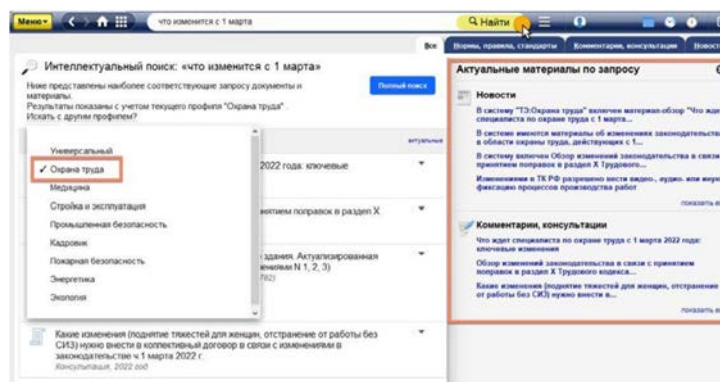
Меню
что изменится с 1 марта
Найти
Все
Нормы, правила, стандарты
Комментарии, консультации
Новост

Интеллектуальный поиск: «что изменится с 1 марта»
Ниже представлены наиболее соответствующие запросу документы и материалы.
Результаты показаны с учетом текущего профиля "Охрана труда".
Искать с другим профилем?
Полный поиск

Универсальный
✓ Охрана труда
Медицина
Стройка и эксплуатация
Промышленная безопасность
Кадровик
Пожарная безопасность
Энергетика
Экология

актуальные
2022 года: ключевые
нятием поправок в раздел X
здания. Актуализированная
ениями N 1, 2, 3)

Какие изменения (поднятие тяжестей для женщин, отстранение от работы без СИЗ) нужно внести в коллективный договор в связи с изменениями в законодательстве с 1 марта 2022 г.
Консультация, 2022 год

Актуальные материалы по запросу
Новости
В систему "ТЭ:Охрана труда" включен материал-обзор "Что жд специалиста по охране труда с 1 марта...
В системе имеются материалы об изменениях законодательства в области охраны труда, действующих с 1...
В систему включен Обзор изменений законодательства в связи с принятием поправок в раздел X Трудового...
Изменениями в ТК РФ разрешено вести видео-, аудио- или иную фиксацию процессов производства работ
показать в

Комментарии, консультации
Что ждет специалиста по охране труда с 1 марта 2022 года: ключевые изменения
Обзор изменений законодательства в связи с принятием поправок в раздел X Трудового кодекса...
Какие изменения (поднятие тяжестей для женщин, отстранение от работы без СИЗ) нужно внести в...
показать в